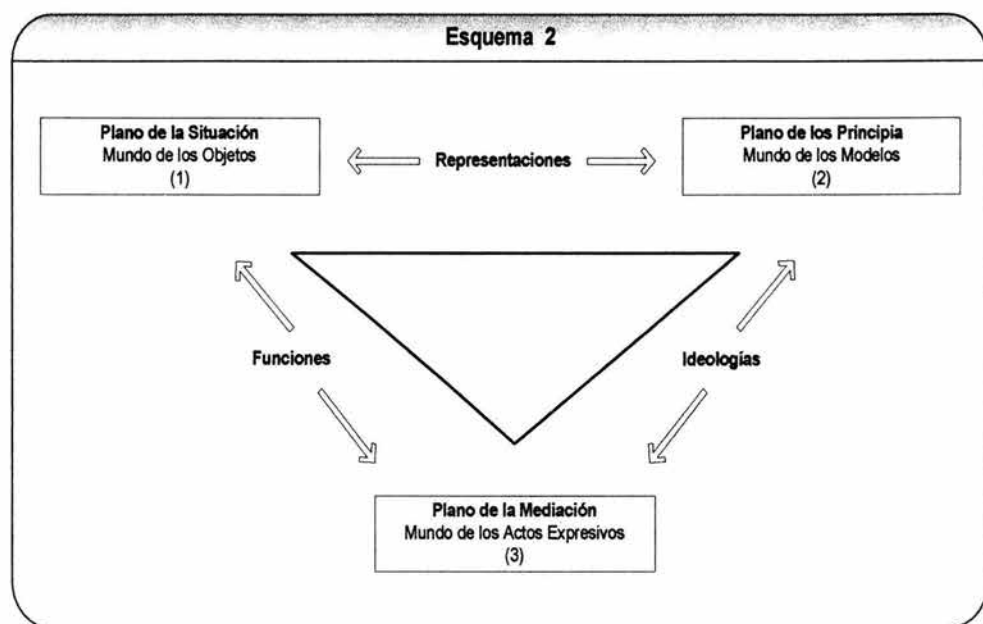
Esquema 2

Plano de la Situación
Mundo de los Objetos
(1)

Representaciones

Plano de los Principia
Mundo de los Modelos
(2)

Funciones

Ideologías

Plano de la Mediación
Mundo de los Actos Expresivos
(3)